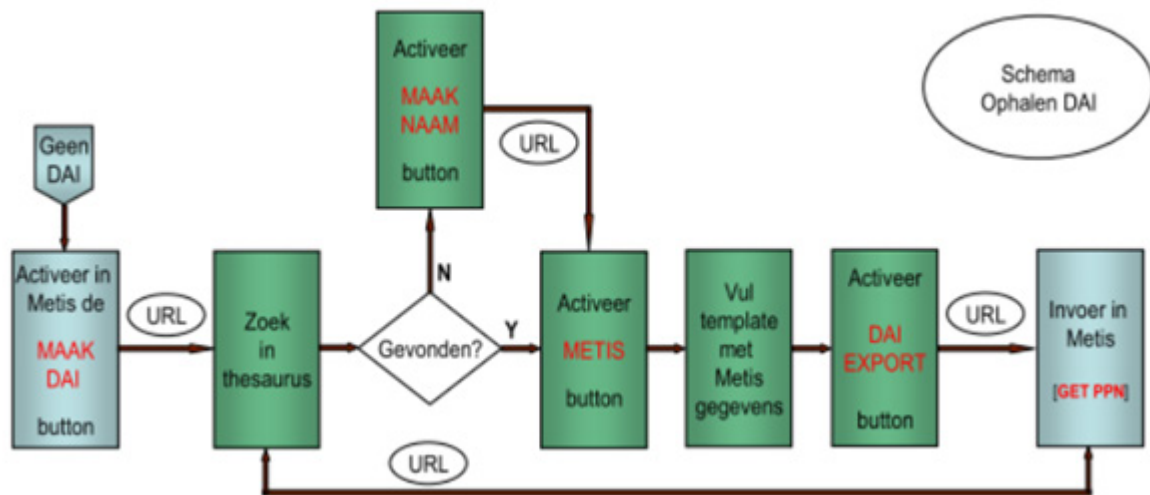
Activeer

MAAK NAAM

button

Schema Ophalen DAI

URL

Geen DAI

N

Activeer in Metis de

MAAK DAI

button

URL

Zoek in thesaurus

Gevonden?

Y

Activeer

METIS

button

Vul template met Metis gegevens

Activeer

DAI EXPORT

button

URL

Invoer in Metis

[GET PPN]

URL